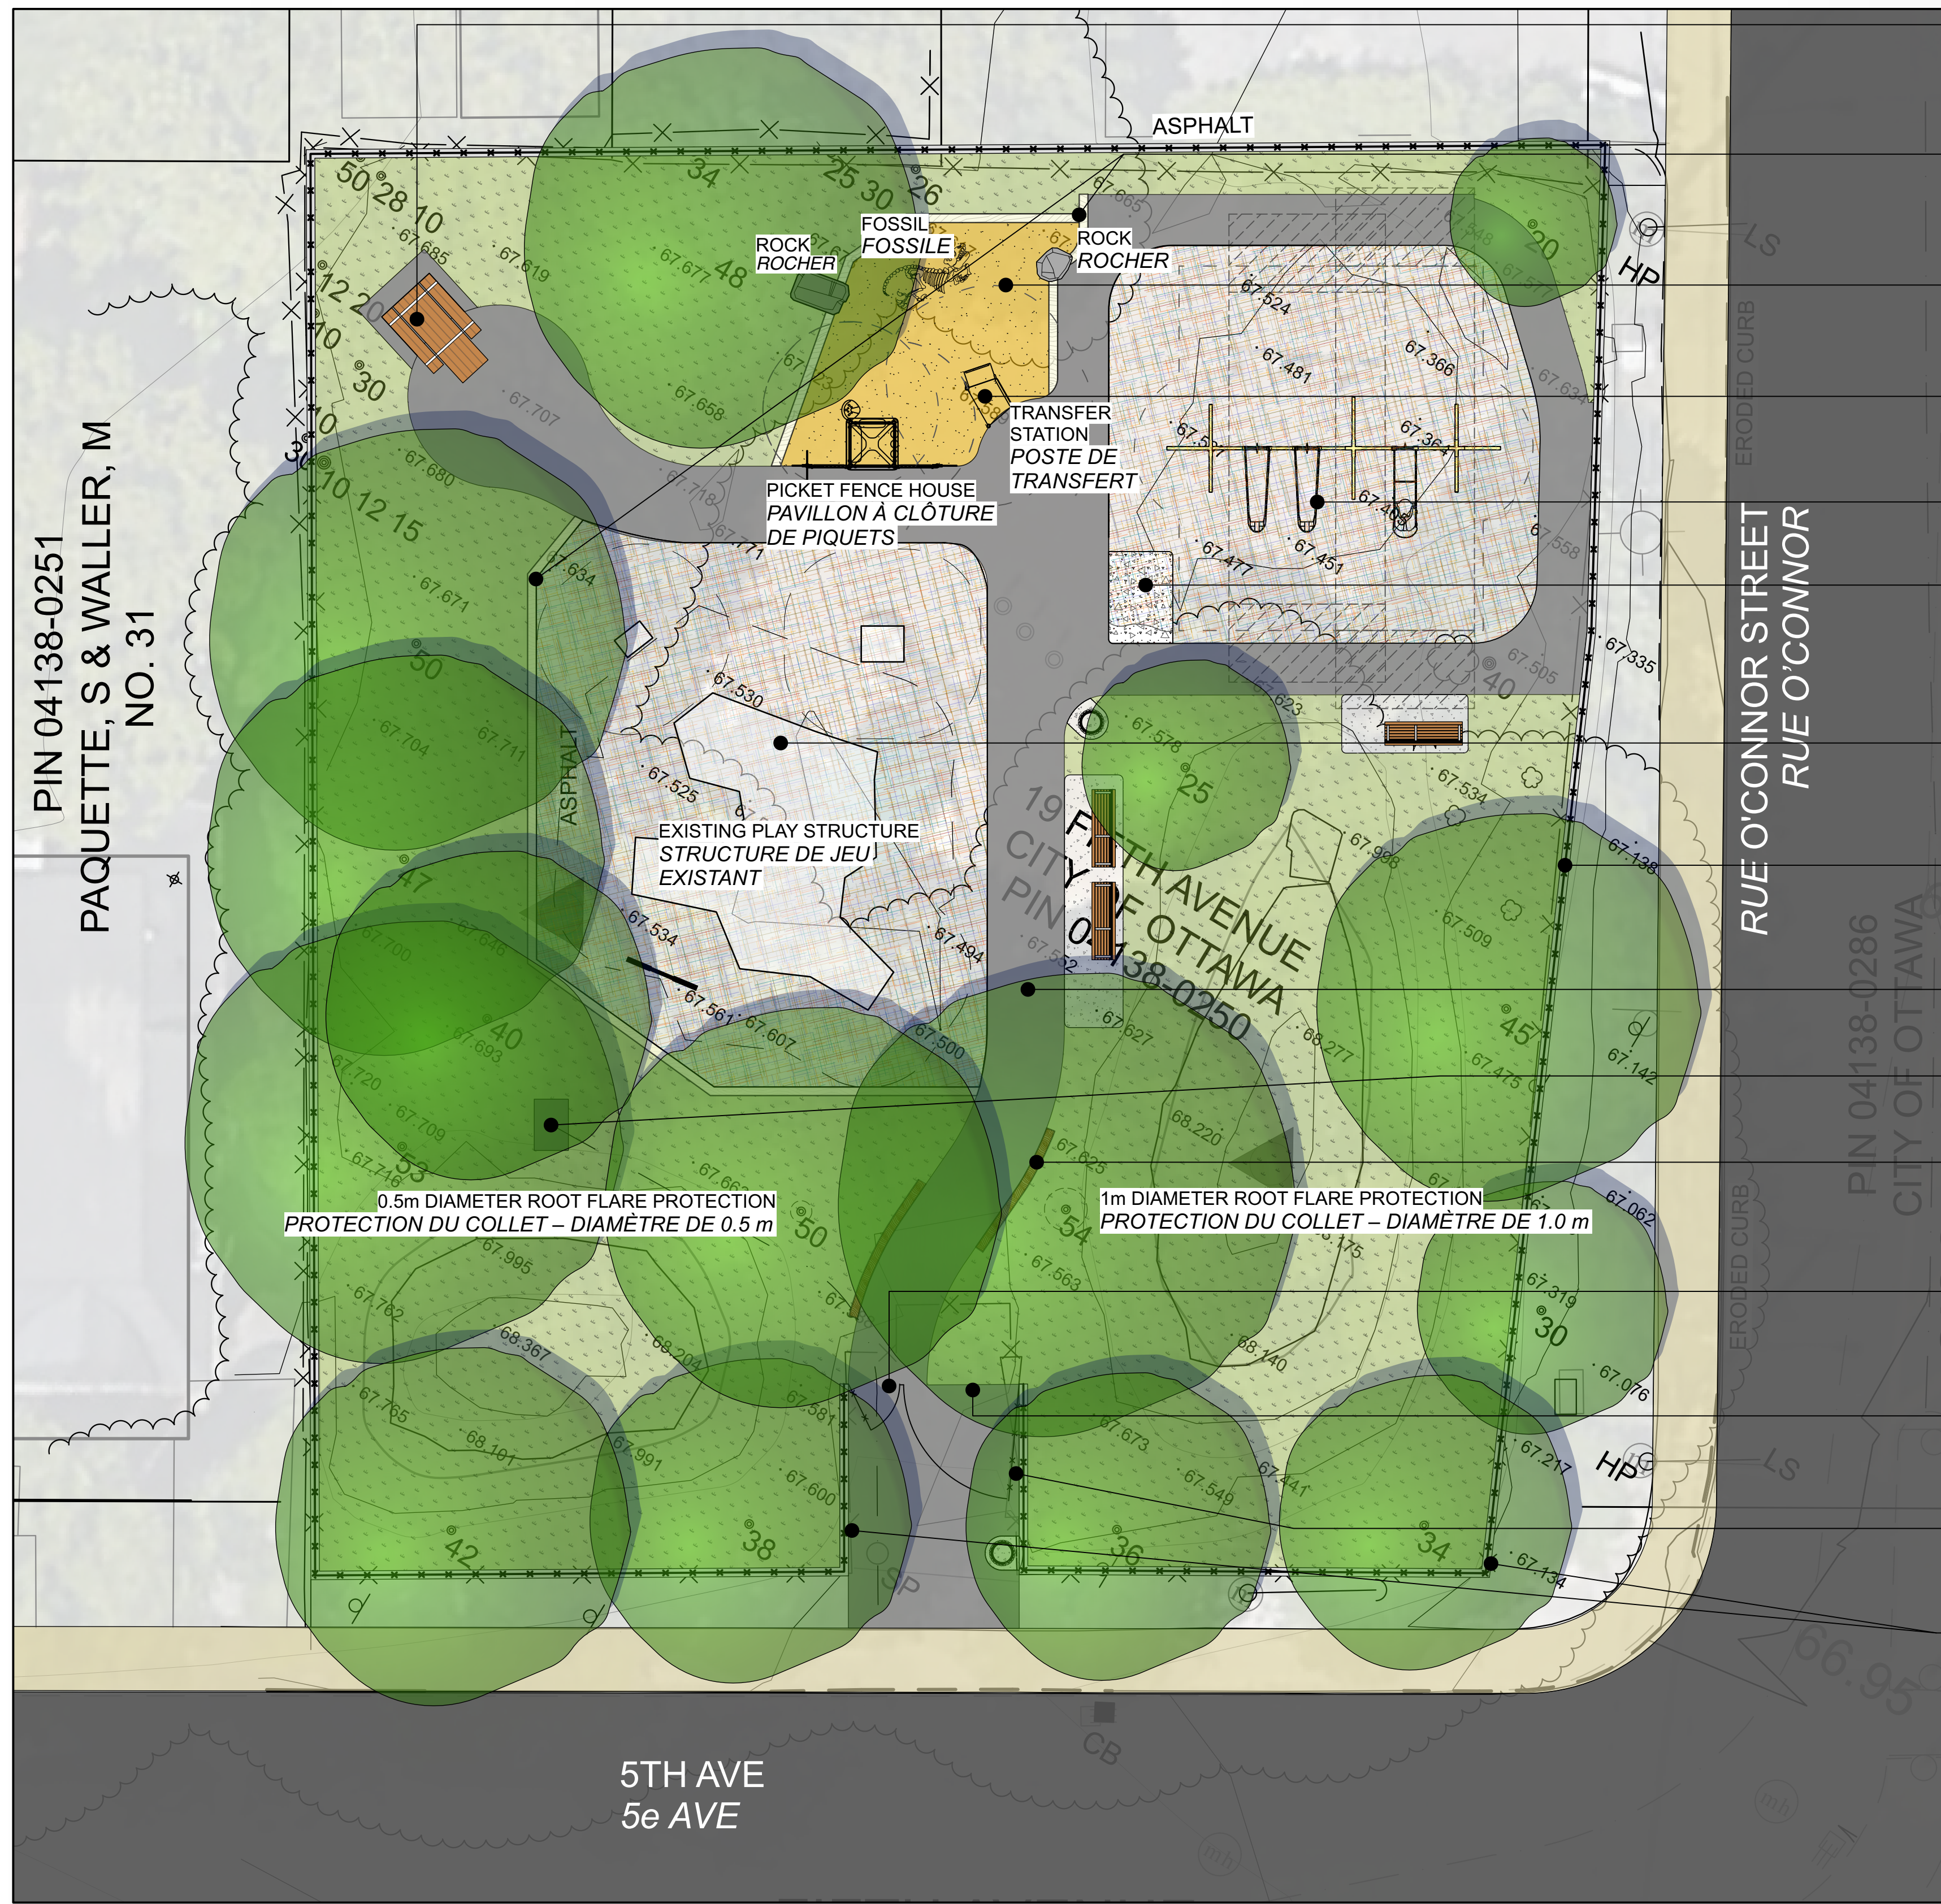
ASPHALT

ROCK
ROCHER

FOSSIL
FOSSILE

ROCK
ROCHER

TRANSFER STATION
POSTE DE TRANSFERT

PICKET FENCE HOUSE
PAVILLON À CLÔTURE DE PIQUETS

EXISTING PLAY STRUCTURE
STRUCTURE DE JEU EXISTANT

ASPHALT

PIN 04138-0251
PAQUETTE, S & WALLER, M
NO. 31

19 FIFTH AVENUE
CITY OF OTTAWA
PIN 04138-0250

RUE O'CONNOR STREET
RUE O'CONNOR

PIN 04138-0286
CITY OF OTTAWA

ERODED CURB

ERODED CURB

HP

HP

LS

LS

0.5m DIAMETER ROOT FLARE PROTECTION
PROTECTION DU COLLET – DIAMÈTRE DE 0.5 m

1m DIAMETER ROOT FLARE PROTECTION
PROTECTION DU COLLET – DIAMÈTRE DE 1.0 m

SP

CB

66.95

5TH AVE
5e AVE